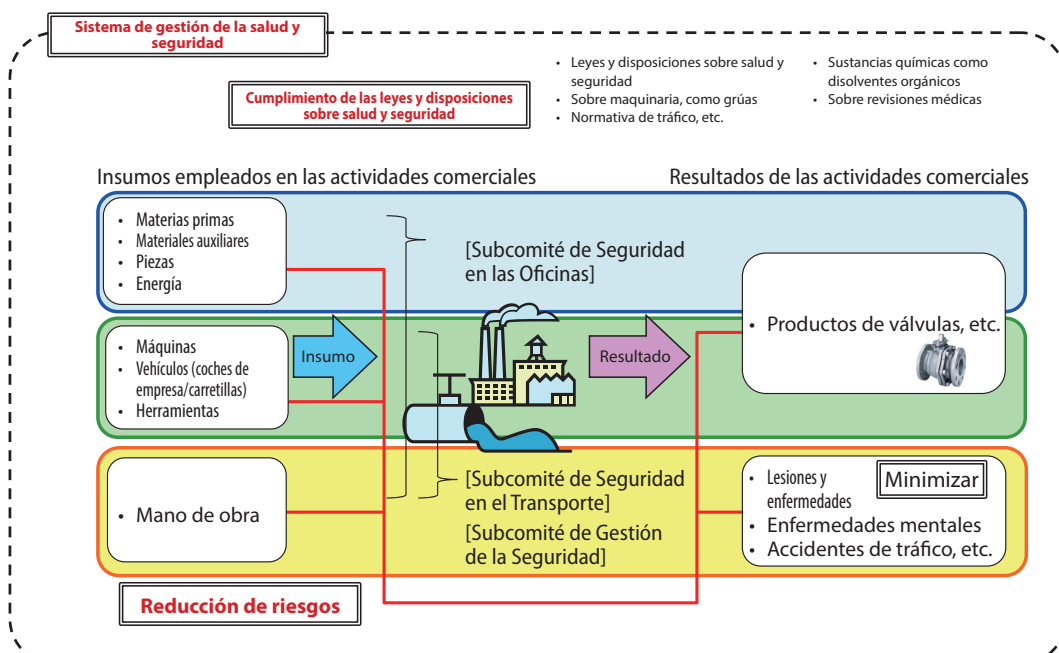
Sistema de gestión de la salud y seguridad

Cumplimiento de las leyes y disposiciones sobre salud y seguridad

- Leyes y disposiciones sobre salud y seguridad
- Sobre maquinaria, como grúas
- Normativa de tráfico, etc.

- Sustancias químicas como disolventes orgánicos
- Sobre revisiones médicas

Insumos empleados en las actividades comerciales

Resultados de las actividades comerciales

- Materias primas
- Materiales auxiliares
- Piezas
- Energía

[Subcomité de Seguridad en las Oficinas]

- Productos de válvulas, etc.

- Máquinas
- Vehículos (coches de empresa/carretillas)
- Herramientas

Insumo

Resultado

- Mano de obra

[Subcomité de Seguridad en el Transporte]

[Subcomité de Gestión de la Seguridad]

- Lesiones y enfermedades
- Enfermedades mentales
- Accidentes de tráfico, etc.

Minimizar

Reducción de riesgos